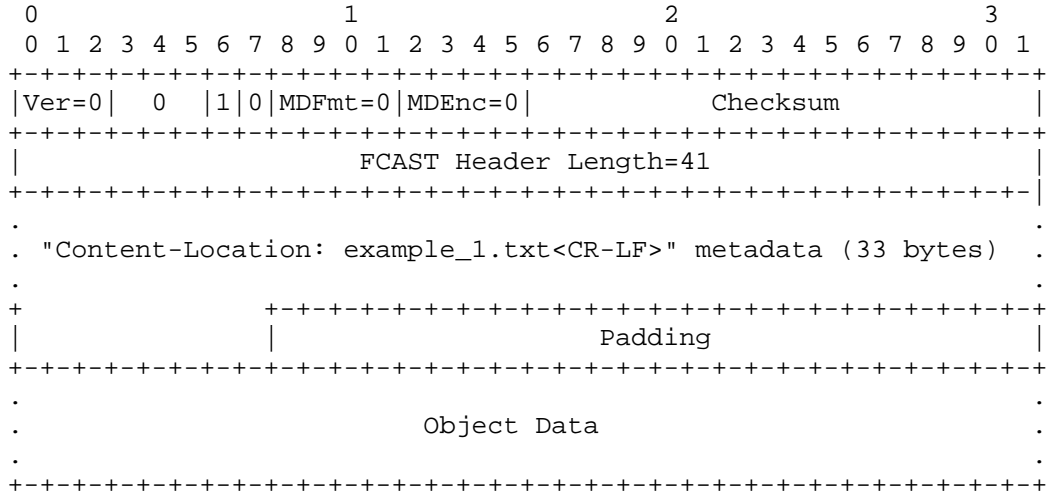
0                   1                   2                   3
 0 1 2 3 4 5 6 7 8 9 0 1 2 3 4 5 6 7 8 9 0 1 2 3 4 5 6 7 8 9 0 1
+-+-+-+-+-+-+-+-+-+-+-+-+-+-+-+-+-+-+-+-+-+-+-+-+-+-+-+-+-+-+-+-+
|Ver=0|   0   |1|0|MDFmt=0|MDEnc=0|           Checksum            |
+-+-+-+-+-+-+-+-+-+-+-+-+-+-+-+-+-+-+-+-+-+-+-+-+-+-+-+-+-+-+-+-+
|                    FCAST Header Length=41                     |
+-+-+-+-+-+-+-+-+-+-+-+-+-+-+-+-+-+-+-+-+-+-+-+-+-+-+-+-+-+-+-+-|
.                                                               .
. "Content-Location: example_1.txt<CR-LF>" metadata (33 bytes)  .
.                                                               .
+               +-+-+-+-+-+-+-+-+-+-+-+-+-+-+-+-+-+-+-+-+-+-+-+-+
|               |                    Padding                    |
+-+-+-+-+-+-+-+-+-+-+-+-+-+-+-+-+-+-+-+-+-+-+-+-+-+-+-+-+-+-+-+-+
.                                                               .
.                      Object Data                              .
.                                                               .
+-+-+-+-+-+-+-+-+-+-+-+-+-+-+-+-+-+-+-+-+-+-+-+-+-+-+-+-+-+-+-+-+